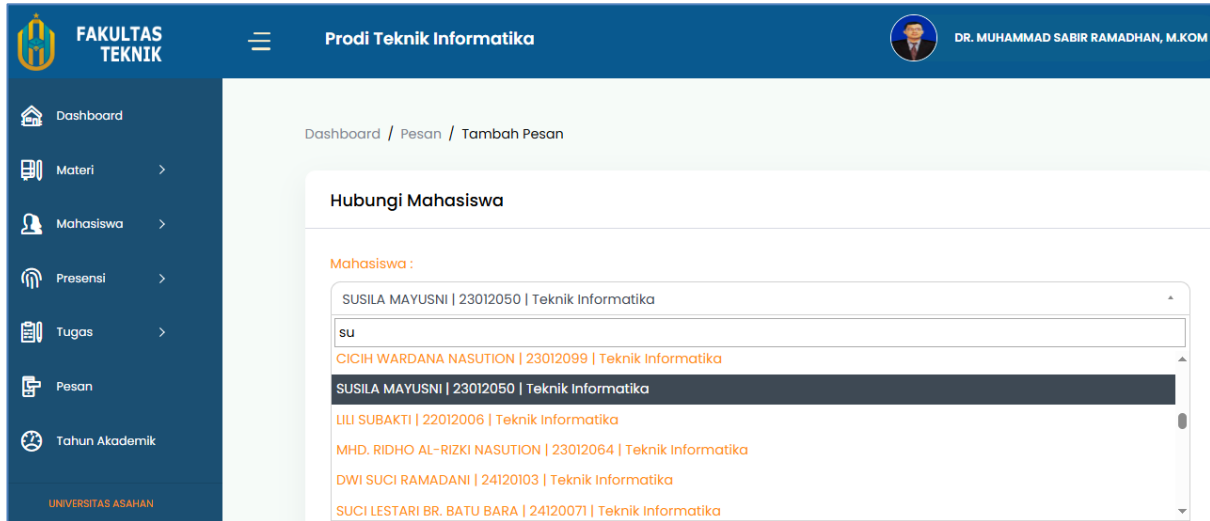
FAKULTAS TEKNIK

Prodi Teknik Informatika

DR. MUHAMMAD SABIR RAMADHAN, M.KOM

Dashboard

Materi

Mahasiswa

Presensi

Tugas

Pesan

Tahun Akademik

UNIVERSITAS ASAHAN

Dashboard / Pesan / Tambah Pesan

Hubungi Mahasiswa

Mahasiswa :

SUSILA MAYUSNI | 23012050 | Teknik Informatika

su

CICIH WARDANA NASUTION | 23012099 | Teknik Informatika

SUSILA MAYUSNI | 23012050 | Teknik Informatika

LILI SUBAKTI | 22012006 | Teknik Informatika

MHD. RIDHO AL-RIZKI NASUTION | 23012064 | Teknik Informatika

DWI SUCI RAMADANI | 24120103 | Teknik Informatika

SUCI LESTARI BR. BATU BARA | 24120071 | Teknik Informatika